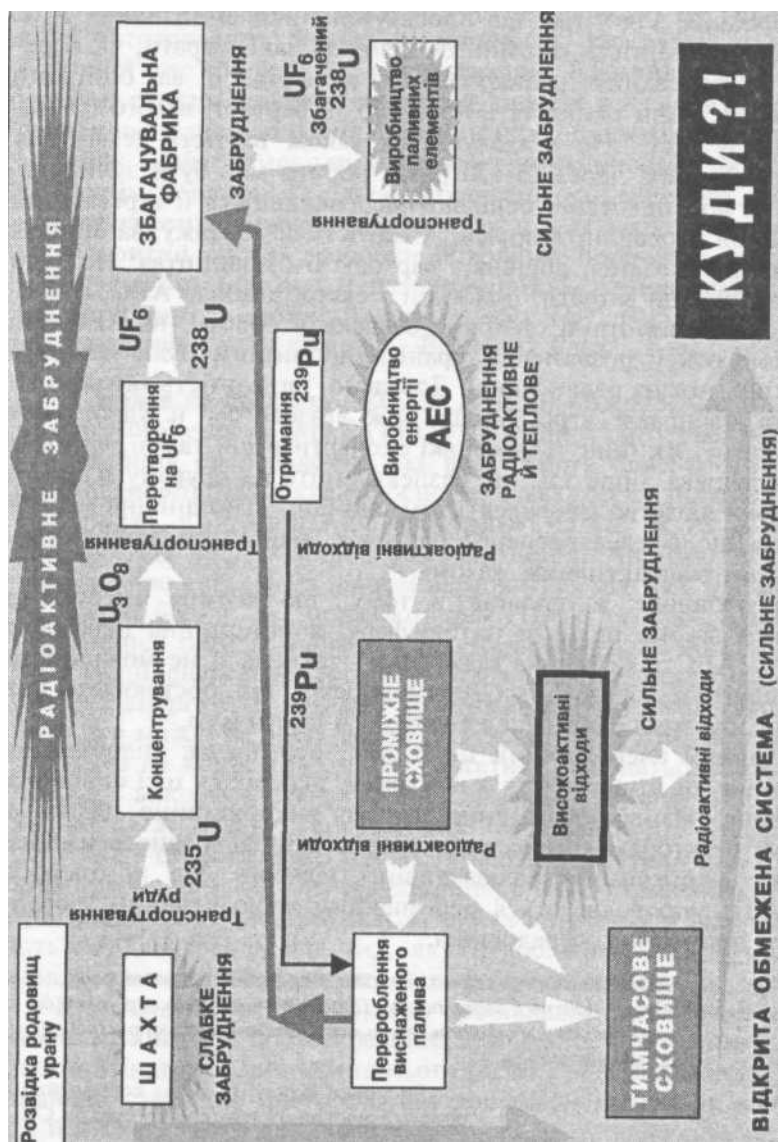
РАДІОАКТИВНЕ ЗАБРУДНЕННЯ

Розвідка родовищ урану

ШАХТА

СЛАБКЕ ЗАБРУДНЕННЯ

Транспортування руди

$^{235}U$

Концентрування

$U_3O_8$

Транспортування

Перетворення на $UF_6$

$UF_6$

$^{238}U$

ЗБАГАЧУВАЛЬНА ФАБРИКА

ЗАБРУДНЕННЯ

$UF_6$ Збагачений $^{238}U$

Виробництво паливних елементів

Транспортування

СИЛЬНЕ ЗАБРУДНЕННЯ

Отримання $^{239}Pu$

Виробництво енергії АЕС

ЗАБРУДНЕННЯ РАДІОАКТИВНЕ Й ТЕПЛОВЕ

Радіоактивні відходи

$^{239}Pu$

ПРОМІЖНЕ СХОВИЩЕ

СИЛЬНЕ ЗАБРУДНЕННЯ

Радіоактивні відходи

Перероблення виснаженого палива

Високоактивні відходи

СИЛЬНЕ ЗАБРУДНЕННЯ

Радіоактивні відходи

ТИМЧАСОВЕ СХОВИЩЕ

КУДИ?!

ВІДКРИТА ОБМЕЖЕНА СИСТЕМА (СИЛЬНЕ ЗАБРУДНЕННЯ)